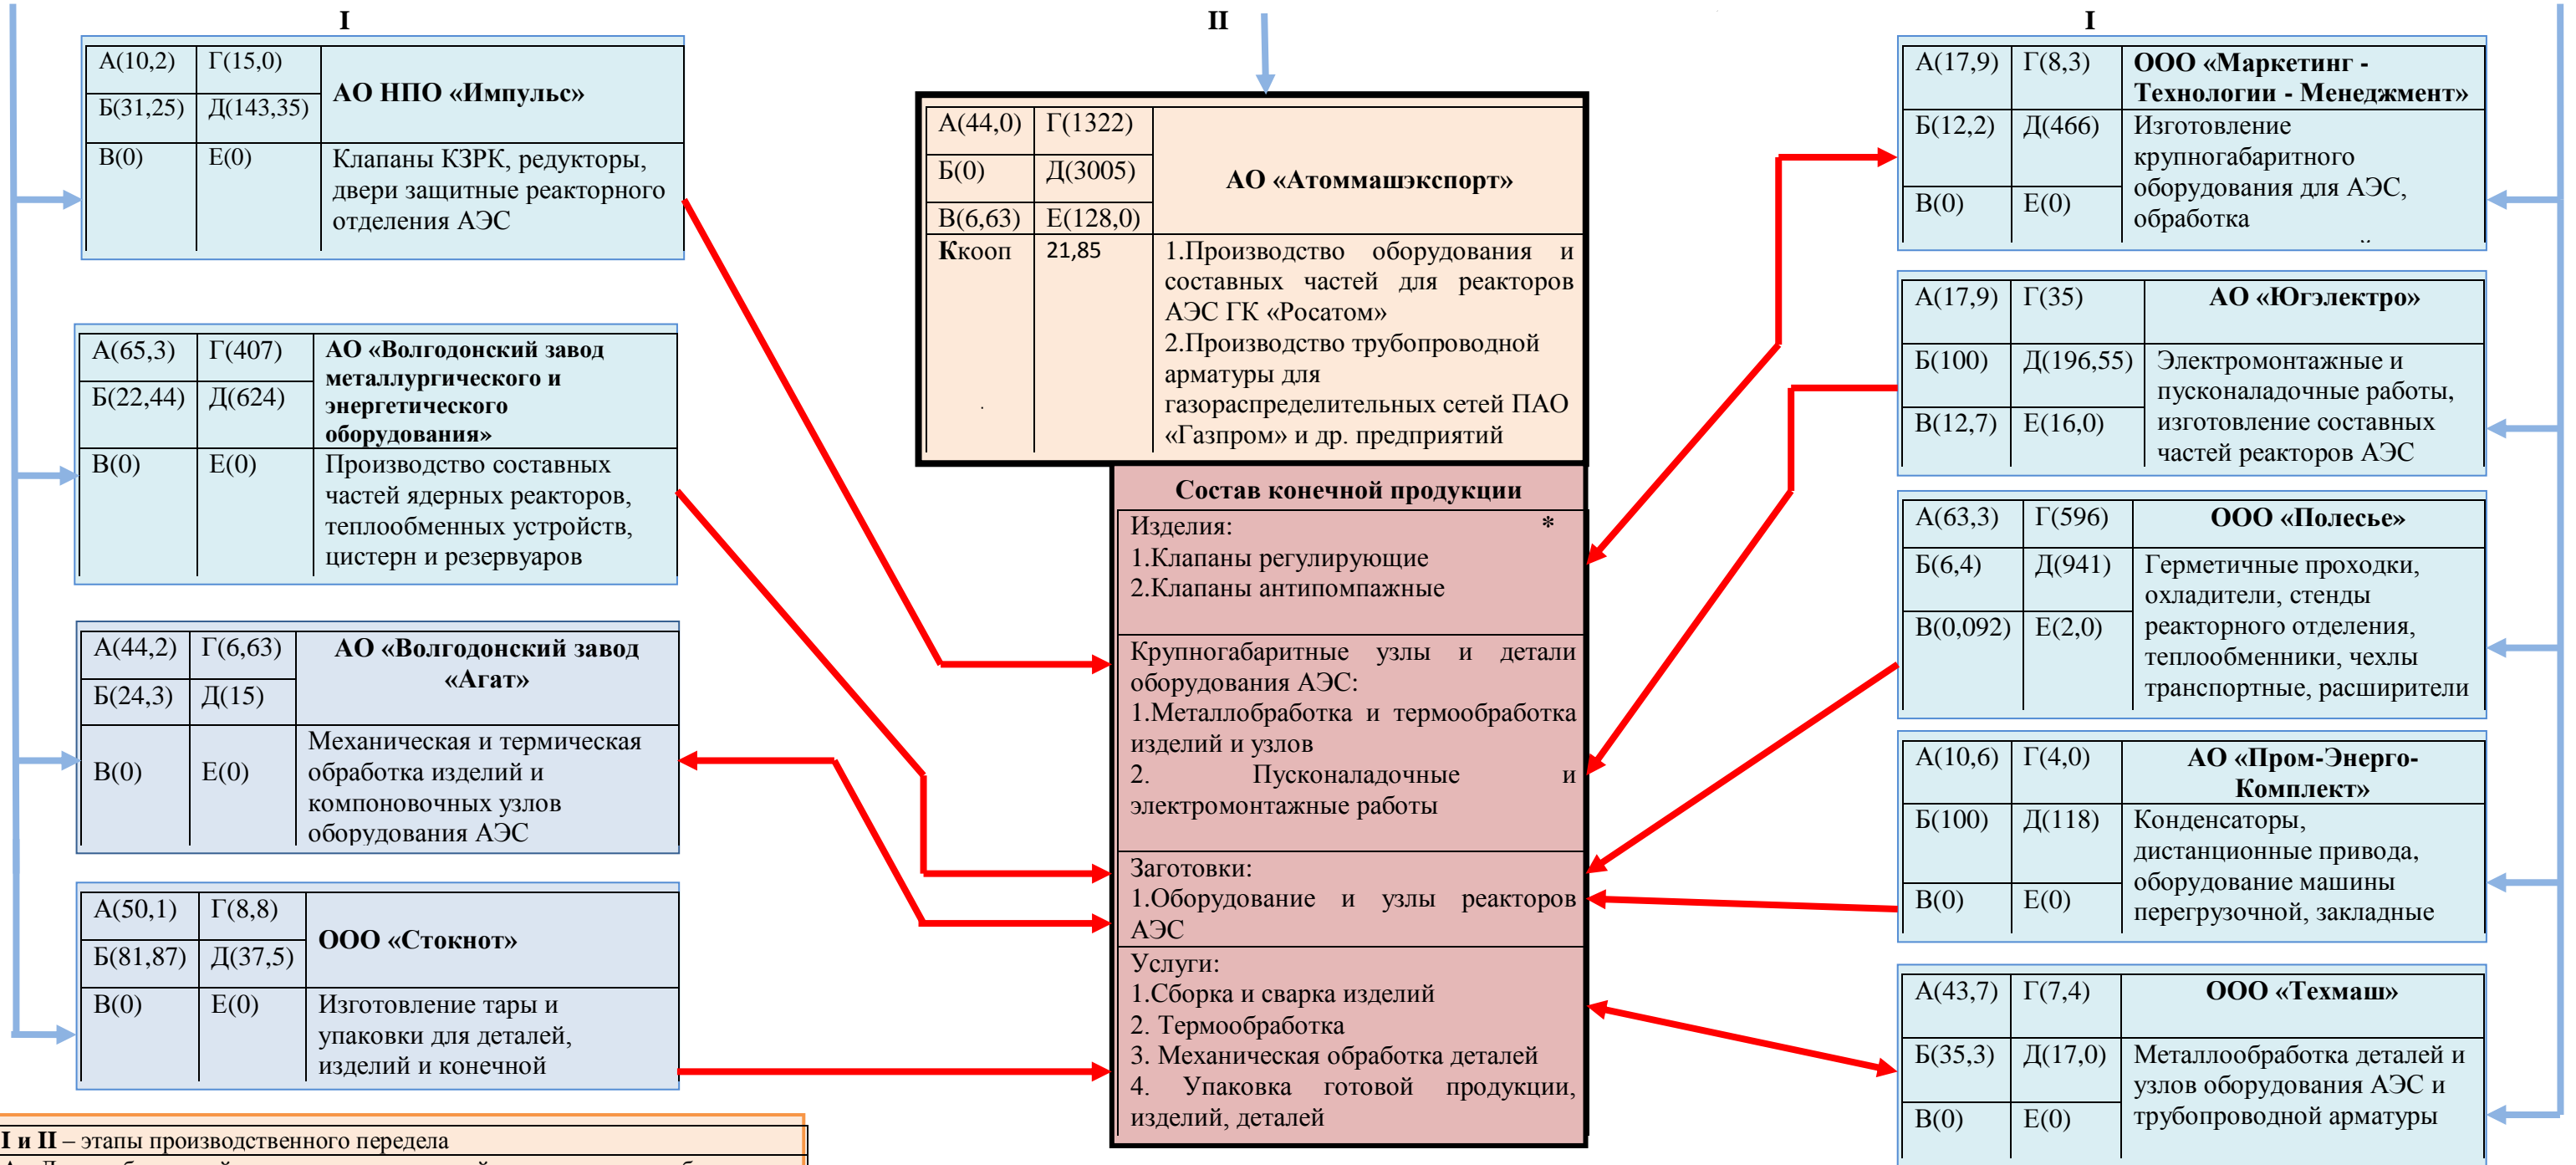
I

| А(10,2) | Г(15,0) | **АО НПО «Импульс»** |
|---|---|---|
| Б(31,25) | Д(143,35) | |
| В(0) | Е(0) | Клапаны КЗРК, редукторы, двери защитные реакторного отделения АЭС |

| А(65,3) | Г(407) | **АО «Волгодонский завод металлургического и энергетического оборудования»** |
|---|---|---|
| Б(22,44) | Д(624) | |
| В(0) | Е(0) | Производство составных частей ядерных реакторов, теплообменных устройств, цистерн и резервуаров |

| А(44,2) | Г(6,63) | **АО «Волгодонский завод «Агат»** |
|---|---|---|
| Б(24,3) | Д(15) | |
| В(0) | Е(0) | Механическая и термическая обработка изделий и компоновочных узлов оборудования АЭС |

| А(50,1) | Г(8,8) | **ООО «Стокнот»** |
|---|---|---|
| Б(81,87) | Д(37,5) | |
| В(0) | Е(0) | Изготовление тары и упаковки для деталей, изделий и конечной |

**I и II** – этапы производственного передела

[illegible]

II

| А(44,0) | Г(1322) | **АО «Атоммашэкспорт»** |
|---|---|---|
| Б(0) | Д(3005) | |
| В(6,63) | Е(128,0) | |
| **К**кооп | 21,85 | 1.Производство оборудования и составных частей для реакторов АЭС ГК «Росатом» 2.Производство трубопроводной арматуры для газораспределительных сетей ПАО «Газпром» и др. предприятий |

**Состав конечной продукции**

Изделия: *
1.Клапаны регулирующие
2.Клапаны антипомпажные

Крупногабаритные узлы и детали оборудования АЭС:
1.Металлобработка и термообработка изделий и узлов
2. Пусконаладочные и электромонтажные работы

Заготовки:
1.Оборудование и узлы реакторов АЭС

Услуги:
1.Сборка и сварка изделий
2. Термообработка
3. Механическая обработка деталей
4. Упаковка готовой продукции, изделий, деталей

I

| А(17,9) | Г(8,3) | **ООО «Маркетинг - Технологии - Менеджмент»** |
|---|---|---|
| Б(12,2) | Д(466) | Изготовление крупногабаритного оборудования для АЭС, обработка |
| В(0) | Е(0) | |

| А(17,9) | Г(35) | **АО «Югэлектро»** |
|---|---|---|
| Б(100) | Д(196,55) | Электромонтажные и пусконаладочные работы, изготовление составных частей реакторов АЭС |
| В(12,7) | Е(16,0) | |

| А(63,3) | Г(596) | **ООО «Полесье»** |
|---|---|---|
| Б(6,4) | Д(941) | Герметичные проходки, охладители, стенды реакторного отделения, теплообменники, чехлы транспортные, расширители |
| В(0,092) | Е(2,0) | |

| А(10,6) | Г(4,0) | **АО «Пром-Энерго-Комплект»** |
|---|---|---|
| Б(100) | Д(118) | Конденсаторы, дистанционные привода, оборудование машины перегрузочной, закладные |
| В(0) | Е(0) | |

| А(43,7) | Г(7,4) | **ООО «Техмаш»** |
|---|---|---|
| Б(35,3) | Д(17,0) | Металлообработка деталей и узлов оборудования АЭС и трубопроводной арматуры |
| В(0) | Е(0) | |